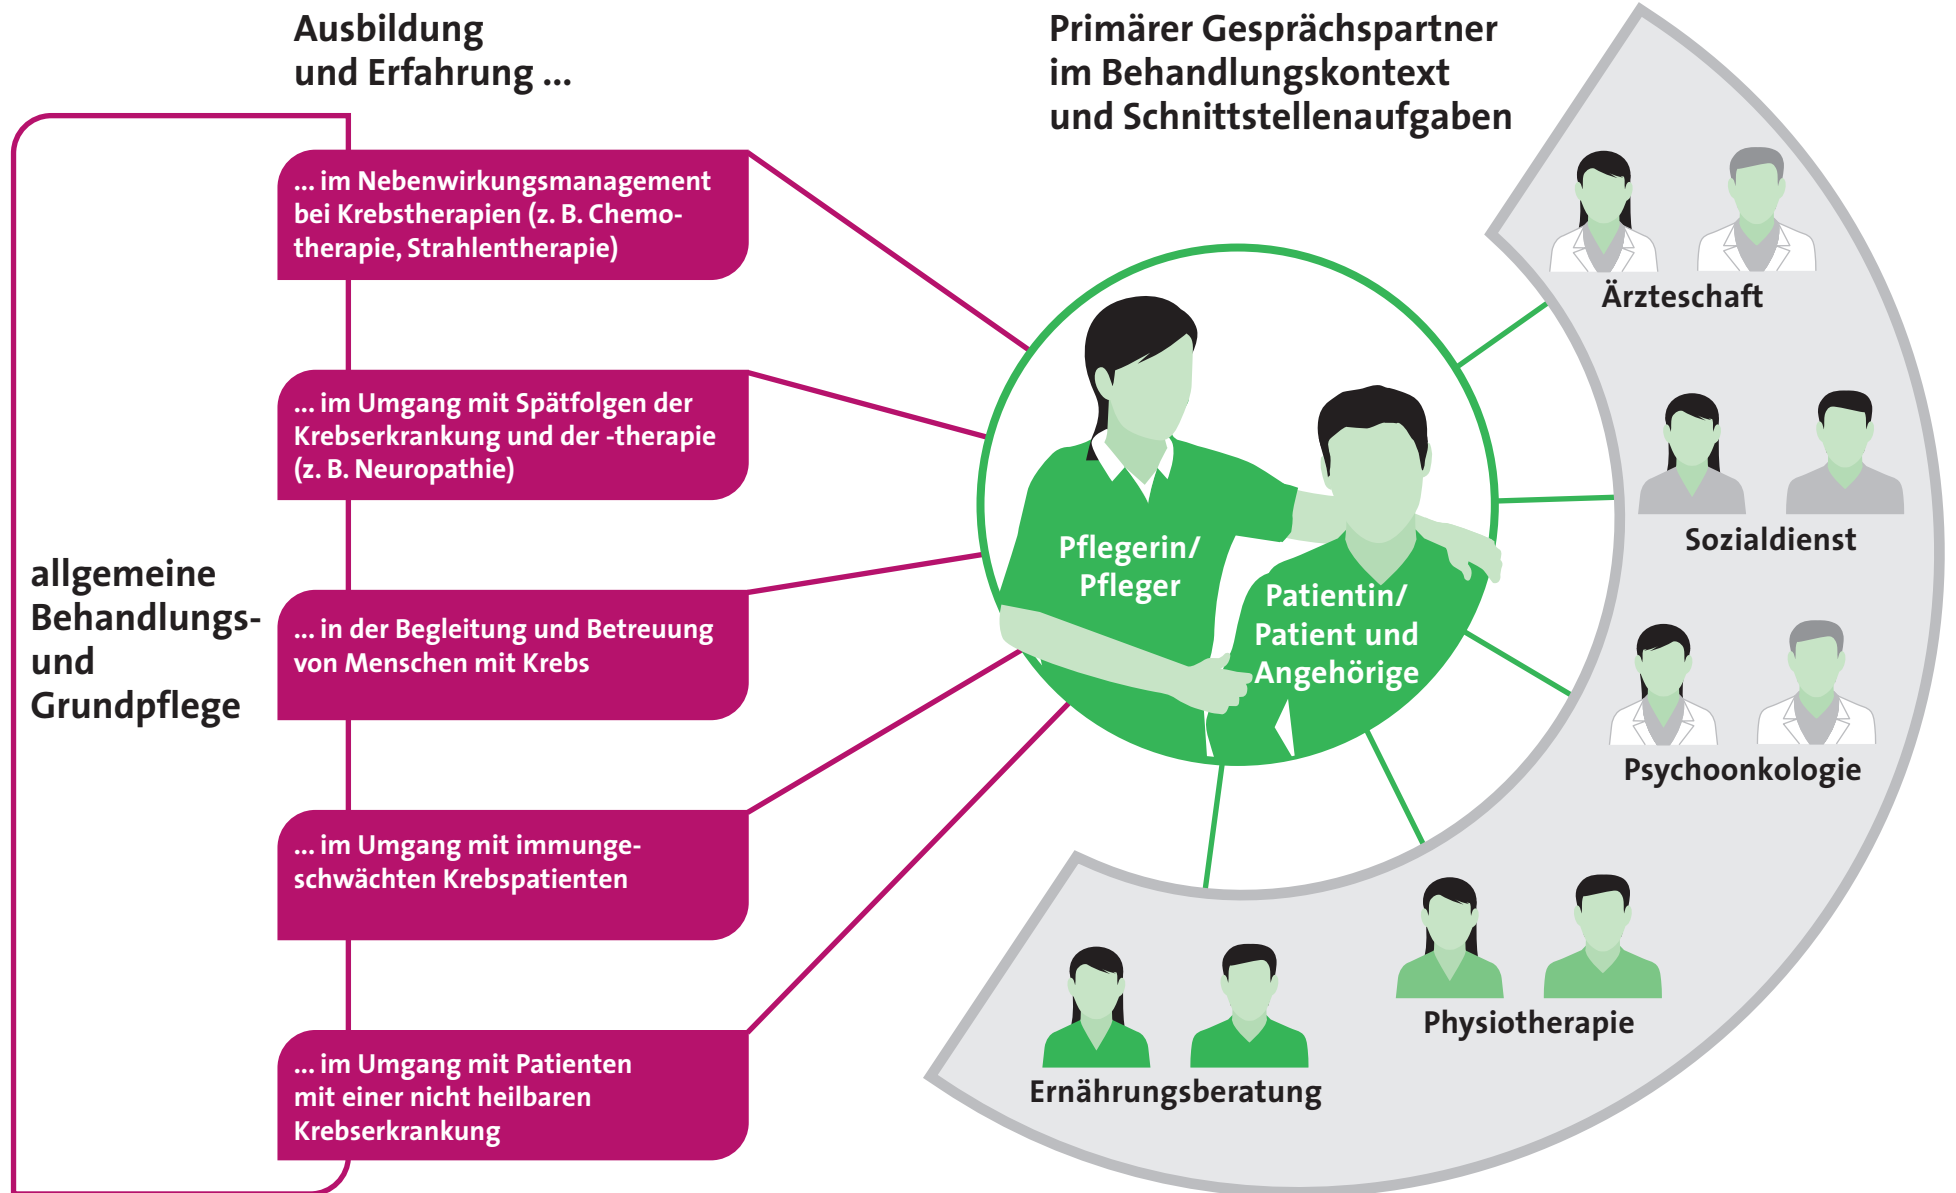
Ausbildung
und Erfahrung ...

Primärer Gesprächspartner
im Behandlungskontext
und Schnittstellenaufgaben

allgemeine Behandlungs- und Grundpflege

... im Nebenwirkungsmanagement bei Krebstherapien (z. B. Chemotherapie, Strahlentherapie)

... im Umgang mit Spätfolgen der Krebserkrankung und der -therapie (z. B. Neuropathie)

... in der Begleitung und Betreuung von Menschen mit Krebs

... im Umgang mit immungeschwächten Krebspatienten

... im Umgang mit Patienten mit einer nicht heilbaren Krebserkrankung

Pflegerin/ Pfleger

Patientin/ Patient und Angehörige

Ärzteschaft

Sozialdienst

Psychoonkologie

Physiotherapie

Ernährungsberatung